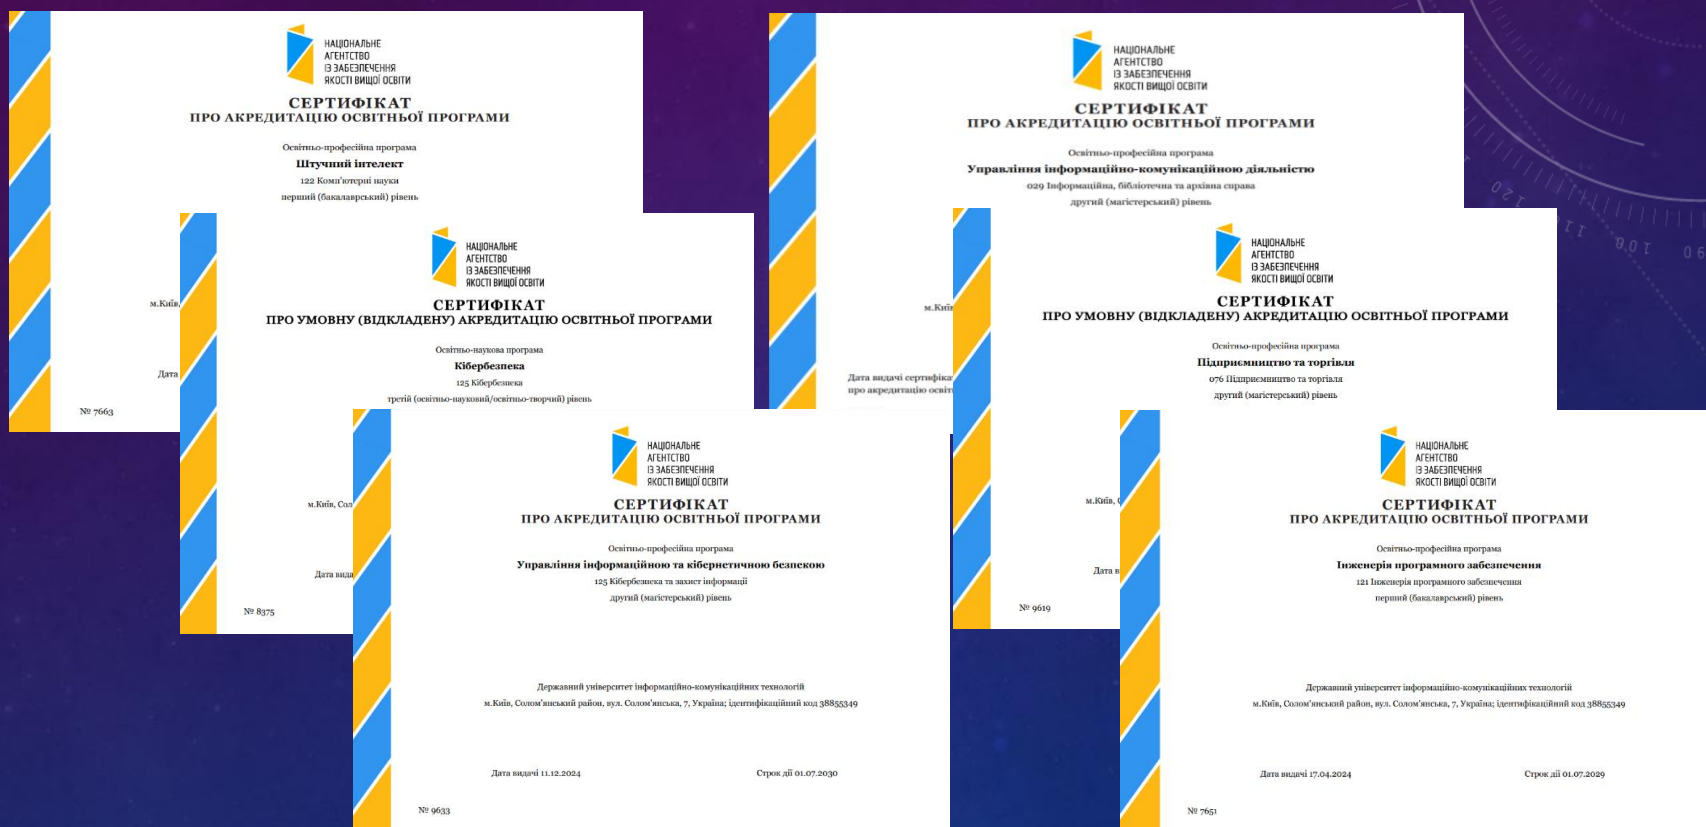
НАЦІОНАЛЬНЕ АГЕНТСТВО ІЗ ЗАБЕЗПЕЧЕННЯ ЯКОСТІ ВИЩОЇ ОСВІТИ

СЕРТИФІКАТ
ПРО АКРЕДИТАЦІЮ ОСВІТНЬОЇ ПРОГРАМИ

Освітньо-професійна програма
Штучний інтелект
122 Комп'ютерні науки
перший (бакалаврський) рівень

м.Київ,

Дата

№ 7663

НАЦІОНАЛЬНЕ АГЕНТСТВО ІЗ ЗАБЕЗПЕЧЕННЯ ЯКОСТІ ВИЩОЇ ОСВІТИ

СЕРТИФІКАТ
ПРО УМОВНУ (ВІДКЛАДЕНУ) АКРЕДИТАЦІЮ ОСВІТНЬОЇ ПРОГРАМИ

Освітньо-наукова програма
Кібербезпека
125 Кібербезпека
третій (освітньо-науковий/освітньо-творчий) рівень

м.Київ, Сол

Дата вида

№ 8375

НАЦІОНАЛЬНЕ АГЕНТСТВО ІЗ ЗАБЕЗПЕЧЕННЯ ЯКОСТІ ВИЩОЇ ОСВІТИ

СЕРТИФІКАТ
ПРО АКРЕДИТАЦІЮ ОСВІТНЬОЇ ПРОГРАМИ

Освітньо-професійна програма
Управління інформаційною та кібернетичною безпекою
125 Кібербезпека та захист інформації
другий (магістерський) рівень

Державний університет інформаційно-комунікаційних технологій
м.Київ, Солом'янський район, вул. Солом'янська, 7, Україна; ідентифікаційний код 38855349

Дата видачі 11.12.2024

Строк дії 01.07.2030

№ 9633

НАЦІОНАЛЬНЕ АГЕНТСТВО ІЗ ЗАБЕЗПЕЧЕННЯ ЯКОСТІ ВИЩОЇ ОСВІТИ

СЕРТИФІКАТ
ПРО АКРЕДИТАЦІЮ ОСВІТНЬОЇ ПРОГРАМИ

Освітньо-професійна програма
Управління інформаційно-комунікаційною діяльністю
029 Інформаційна, бібліотечна та архівна справа
другий (магістерський) рівень

м.Киї

Дата видачі сертифіка
про акредитацію освіт

НАЦІОНАЛЬНЕ АГЕНТСТВО ІЗ ЗАБЕЗПЕЧЕННЯ ЯКОСТІ ВИЩОЇ ОСВІТИ

СЕРТИФІКАТ
ПРО УМОВНУ (ВІДКЛАДЕНУ) АКРЕДИТАЦІЮ ОСВІТНЬОЇ ПРОГРАМИ

Освітньо-професійна програма
Підприємництво та торгівля
076 Підприємництво та торгівля
другий (магістерський) рівень

м.Київ, С

Дата в

№ 9619

НАЦІОНАЛЬНЕ АГЕНТСТВО ІЗ ЗАБЕЗПЕЧЕННЯ ЯКОСТІ ВИЩОЇ ОСВІТИ

СЕРТИФІКАТ
ПРО АКРЕДИТАЦІЮ ОСВІТНЬОЇ ПРОГРАМИ

Освітньо-професійна програма
Інженерія програмного забезпечення
121 Інженерія програмного забезпечення
перший (бакалаврський) рівень

Державний університет інформаційно-комунікаційних технологій
м.Київ, Солом'янський район, вул. Солом'янська, 7, Україна; ідентифікаційний код 38855349

Дата видачі 17.04.2024

Строк дії 01.07.2029

№ 7651